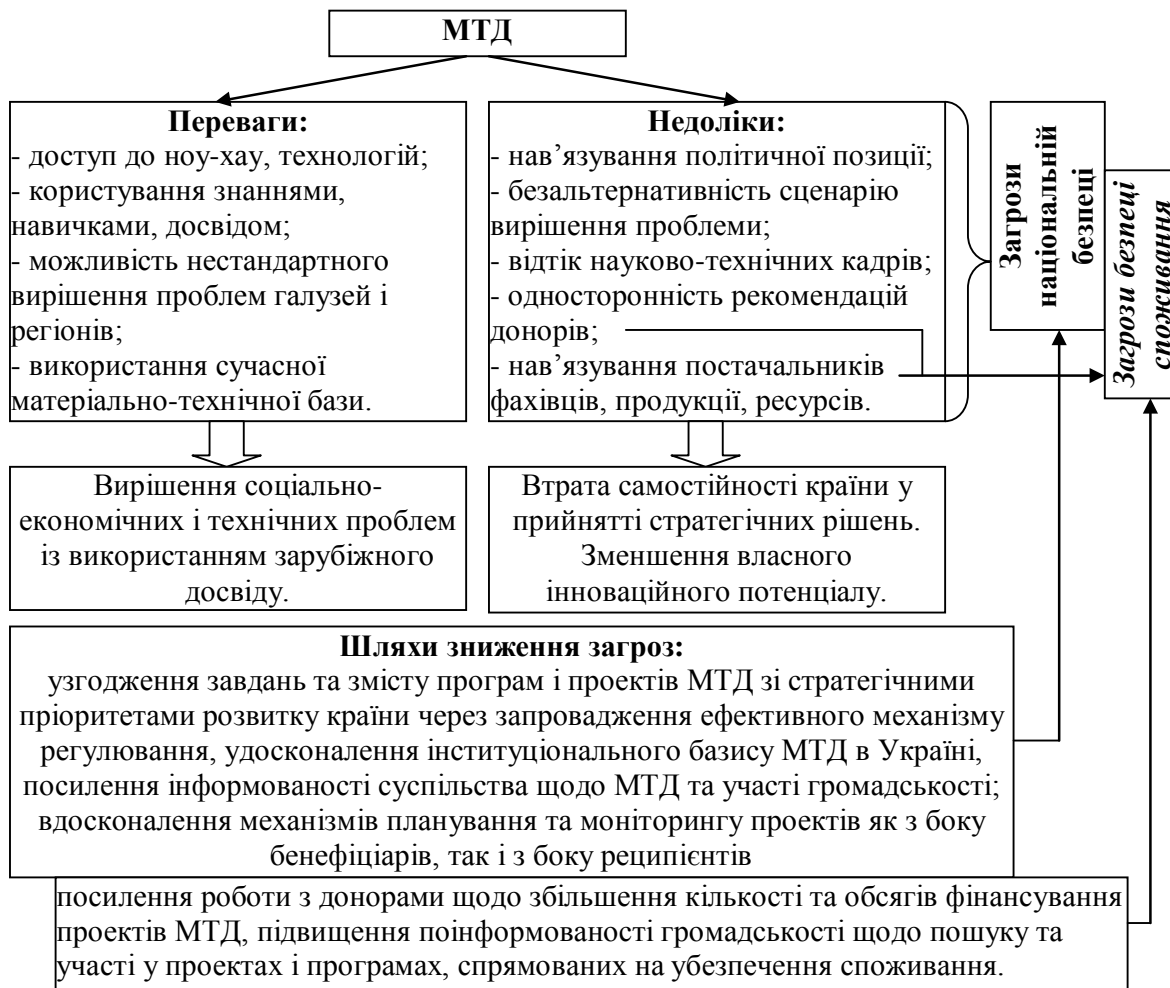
МТД

Переваги:
- доступ до ноу-хау, технологій;
- користування знаннями, навичками, досвідом;
- можливість нестандартного вирішення проблем галузей і регіонів;
- використання сучасної матеріально-технічної бази.

Недоліки:
- нав'язування політичної позиції;
- безальтернативність сценарію вирішення проблеми;
- відтік науково-технічних кадрів;
- односторонність рекомендацій донорів;
- нав'язування постачальників фахівців, продукції, ресурсів.

Загрози національній безпеці

Загрози безпеці споживання

Вирішення соціально-економічних і технічних проблем із використанням зарубіжного досвіду.

Втрата самостійності країни у прийнятті стратегічних рішень. Зменшення власного інноваційного потенціалу.

Шляхи зниження загроз:
узгодження завдань та змісту програм і проектів МТД зі стратегічними пріоритетами розвитку країни через запровадження ефективного механізму регулювання, удосконалення інституціонального базису МТД в Україні, посилення інформованості суспільства щодо МТД та участі громадськості; вдосконалення механізмів планування та моніторингу проектів як з боку бенефіціарів, так і з боку реципієнтів

посилення роботи з донорами щодо збільшення кількості та обсягів фінансування проектів МТД, підвищення поінформованості громадськості щодо пошуку та участі у проектах і програмах, спрямованих на убезпечення споживання.